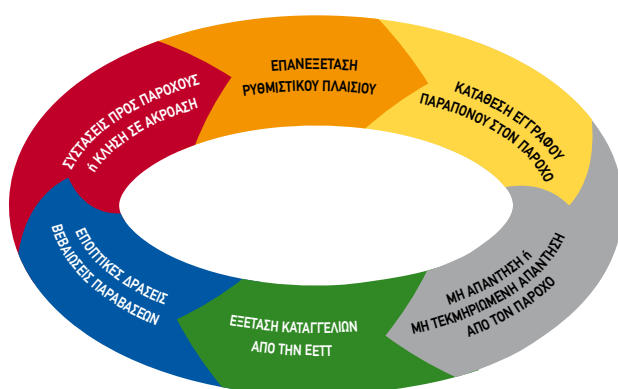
ΕΠΑΝΕΞΕΤΑΣΗ ΡΥΘΜΙΣΤΙΚΟΥ ΠΛΑΙΣΙΟΥ

ΚΑΤΑΘΕΣΗ ΕΓΓΡΑΦΟΥ ΠΑΡΑΠΟΝΟΥ ΣΤΟΝ ΠΑΡΟΧΟ

ΜΗ ΑΠΑΝΤΗΣΗ ή ΜΗ ΤΕΚΜΗΡΙΩΜΕΝΗ ΑΠΑΝΤΗΣΗ ΑΠΟ ΤΟΝ ΠΑΡΟΧΟ

ΕΞΕΤΑΣΗ ΚΑΤΑΓΓΕΛΙΩΝ ΑΠΟ ΤΗΝ ΕΕΤΤ

ΕΠΟΠΤΙΚΕΣ ΔΡΑΣΕΙΣ ΒΕΒΑΙΩΣΕΙΣ ΠΑΡΑΒΑΣΕΩΝ

ΣΥΣΤΑΣΕΙΣ ΠΡΟΣ ΠΑΡΟΧΟΥΣ ή ΚΛΗΣΗ ΣΕ ΑΚΡΟΑΣΗ